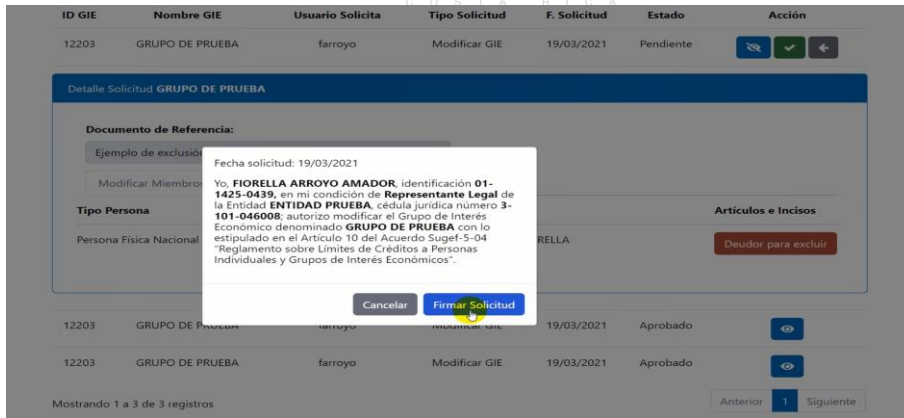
C O S T A R I C A

| ID GIE | Nombre GIE | Usuario Solicita | Tipo Solicitud | F. Solicitud | Estado | Acción |
|---|---|---|---|---|---|---|
| 12203 | GRUPO DE PRUEBA | farroyo | Modificar GIE | 19/03/2021 | Pendiente | |

Detalle Solicitud GRUPO DE PRUEBA

Documento de Referencia:

Ejemplo de exclusió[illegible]

Modificar Miembro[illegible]

Tipo Persona

Persona Física Nacional

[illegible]RELLA

Artículos e Incisos

Deudor para excluir

Fecha solicitud: 19/03/2021

Yo, FIORELLA ARROYO AMADOR, identificación 01-1425-0439, en mi condición de Representante Legal de la Entidad ENTIDAD PRUEBA, cédula jurídica número 3-101-046008; autorizo modificar el Grupo de Interés Económico denominado GRUPO DE PRUEBA con lo estipulado en el Artículo 10 del Acuerdo Sugef-5-04 "Reglamento sobre Límites de Créditos a Personas Individuales y Grupos de Interés Económicos".

Cancelar

Firmar Solicitud

| 12203 | GRUPO DE PRUEBA | farroyo | Modificar GIE | 19/03/2021 | Aprobado | |
|---|---|---|---|---|---|---|
| 12203 | GRUPO DE PRUEBA | farroyo | Modificar GIE | 19/03/2021 | Aprobado | |

Mostrando 1 a 3 de 3 registros

Anterior 1 Siguiente